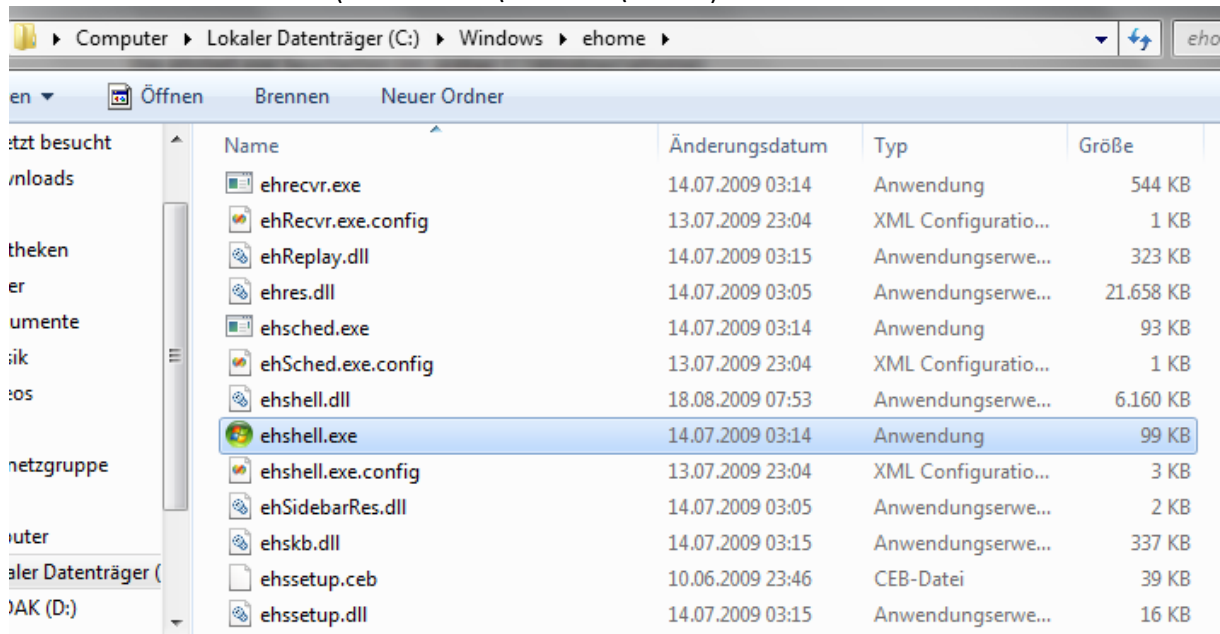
▸ Computer ▸ Lokaler Datenträger (C:) ▸ Windows ▸ ehome ▸

eho

en ▾ Öffnen Brennen Neuer Ordner

tzt besucht
vnloads
theken
er
umente
sik
eos
netzgruppe
outer
aler Datenträger (
OAK (D:)

| Name | Änderungsdatum | Typ | Größe |
|---|---|---|---|
| ehrecvr.exe | 14.07.2009 03:14 | Anwendung | 544 KB |
| ehRecvr.exe.config | 13.07.2009 23:04 | XML Configuratio... | 1 KB |
| ehReplay.dll | 14.07.2009 03:15 | Anwendungserwe... | 323 KB |
| ehres.dll | 14.07.2009 03:05 | Anwendungserwe... | 21.658 KB |
| ehsched.exe | 14.07.2009 03:14 | Anwendung | 93 KB |
| ehSched.exe.config | 13.07.2009 23:04 | XML Configuratio... | 1 KB |
| ehshell.dll | 18.08.2009 07:53 | Anwendungserwe... | 6.160 KB |
| ehshell.exe | 14.07.2009 03:14 | Anwendung | 99 KB |
| ehshell.exe.config | 13.07.2009 23:04 | XML Configuratio... | 3 KB |
| ehSidebarRes.dll | 14.07.2009 03:05 | Anwendungserwe... | 2 KB |
| ehskb.dll | 14.07.2009 03:15 | Anwendungserwe... | 337 KB |
| ehssetup.ceb | 10.06.2009 23:46 | CEB-Datei | 39 KB |
| ehssetup.dll | 14.07.2009 03:15 | Anwendungserwe... | 16 KB |